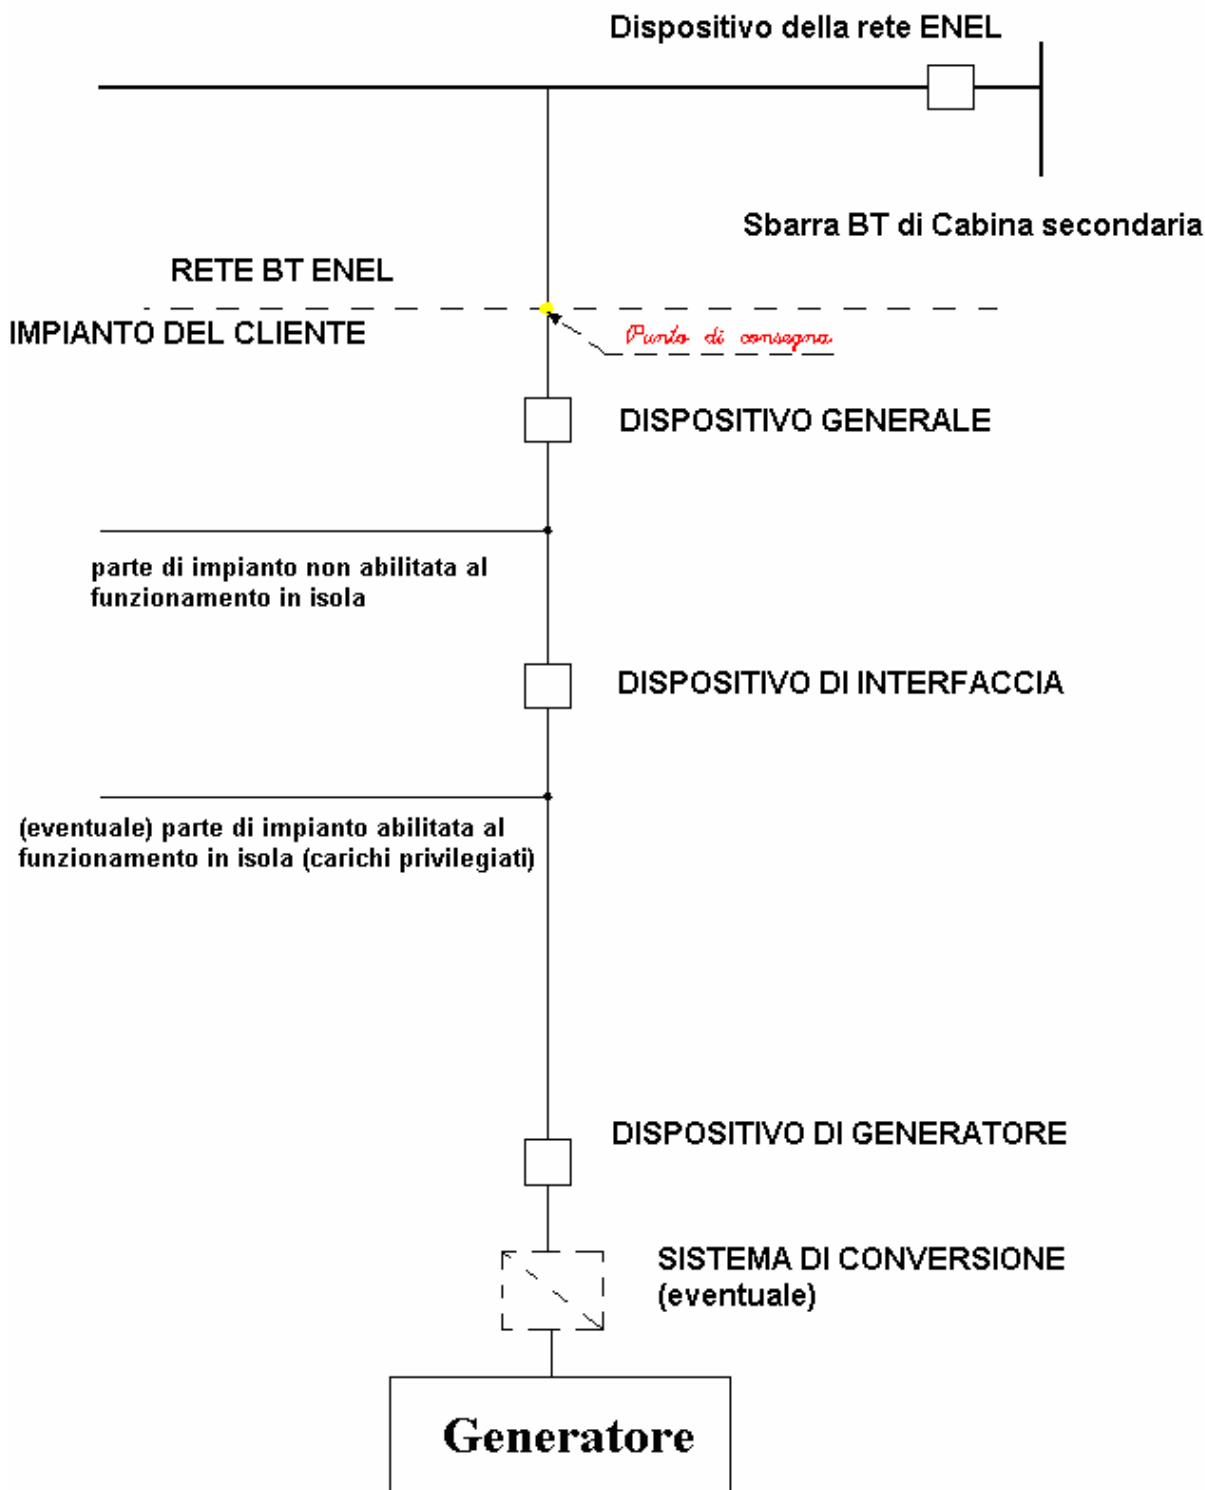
Dispositivo della rete ENEL

Sbarra BT di Cabina secondaria

RETE BT ENEL

IMPIANTO DEL CLIENTE

Punto di consegna

DISPOSITIVO GENERALE

parte di impianto non abilitata al funzionamento in isola

DISPOSITIVO DI INTERFACCIA

(eventuale) parte di impianto abilitata al funzionamento in isola (carichi privilegiati)

DISPOSITIVO DI GENERATORE

SISTEMA DI CONVERSIONE (eventuale)

Generatore